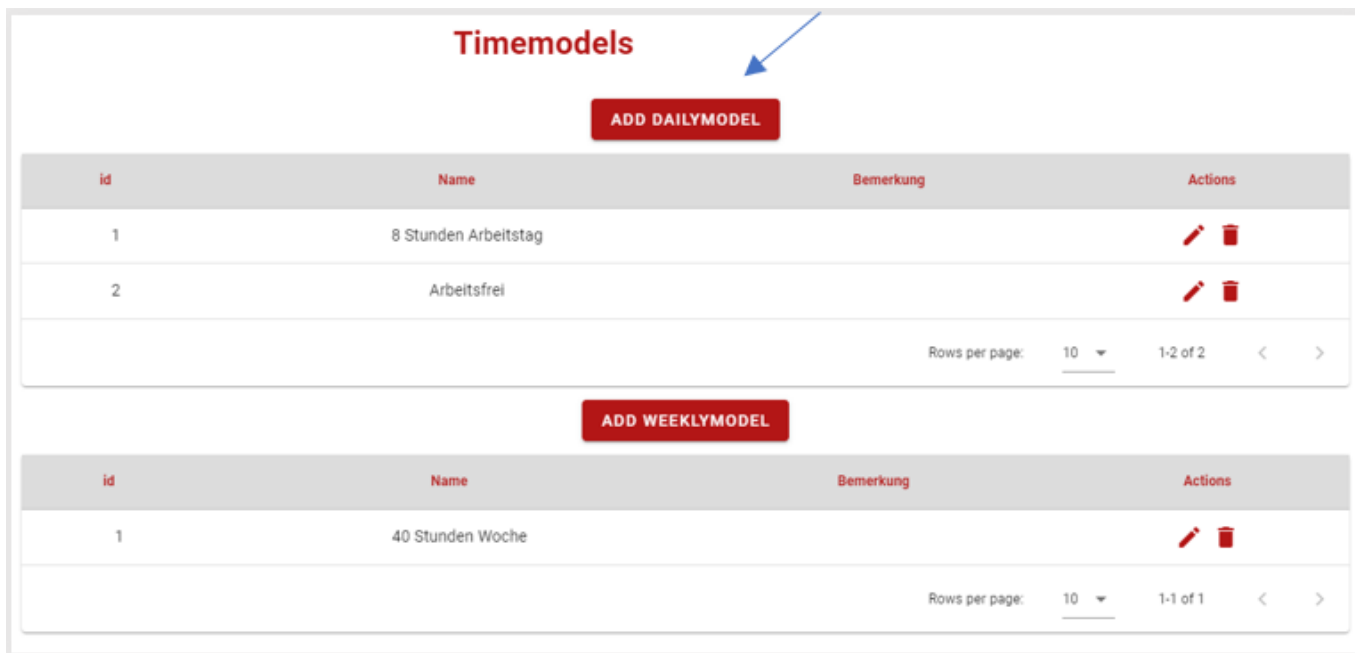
Timemodels

ADD DAILYMODEL

| id | Name | Bemerkung | Actions |
|---|---|---|---|
| 1 | 8 Stunden Arbeitstag | | |
| 2 | Arbeitsfrei | | |

Rows per page: 10 1-2 of 2

ADD WEEKLYMODEL

| id | Name | Bemerkung | Actions |
|---|---|---|---|
| 1 | 40 Stunden Woche | | |

Rows per page: 10 1-1 of 1